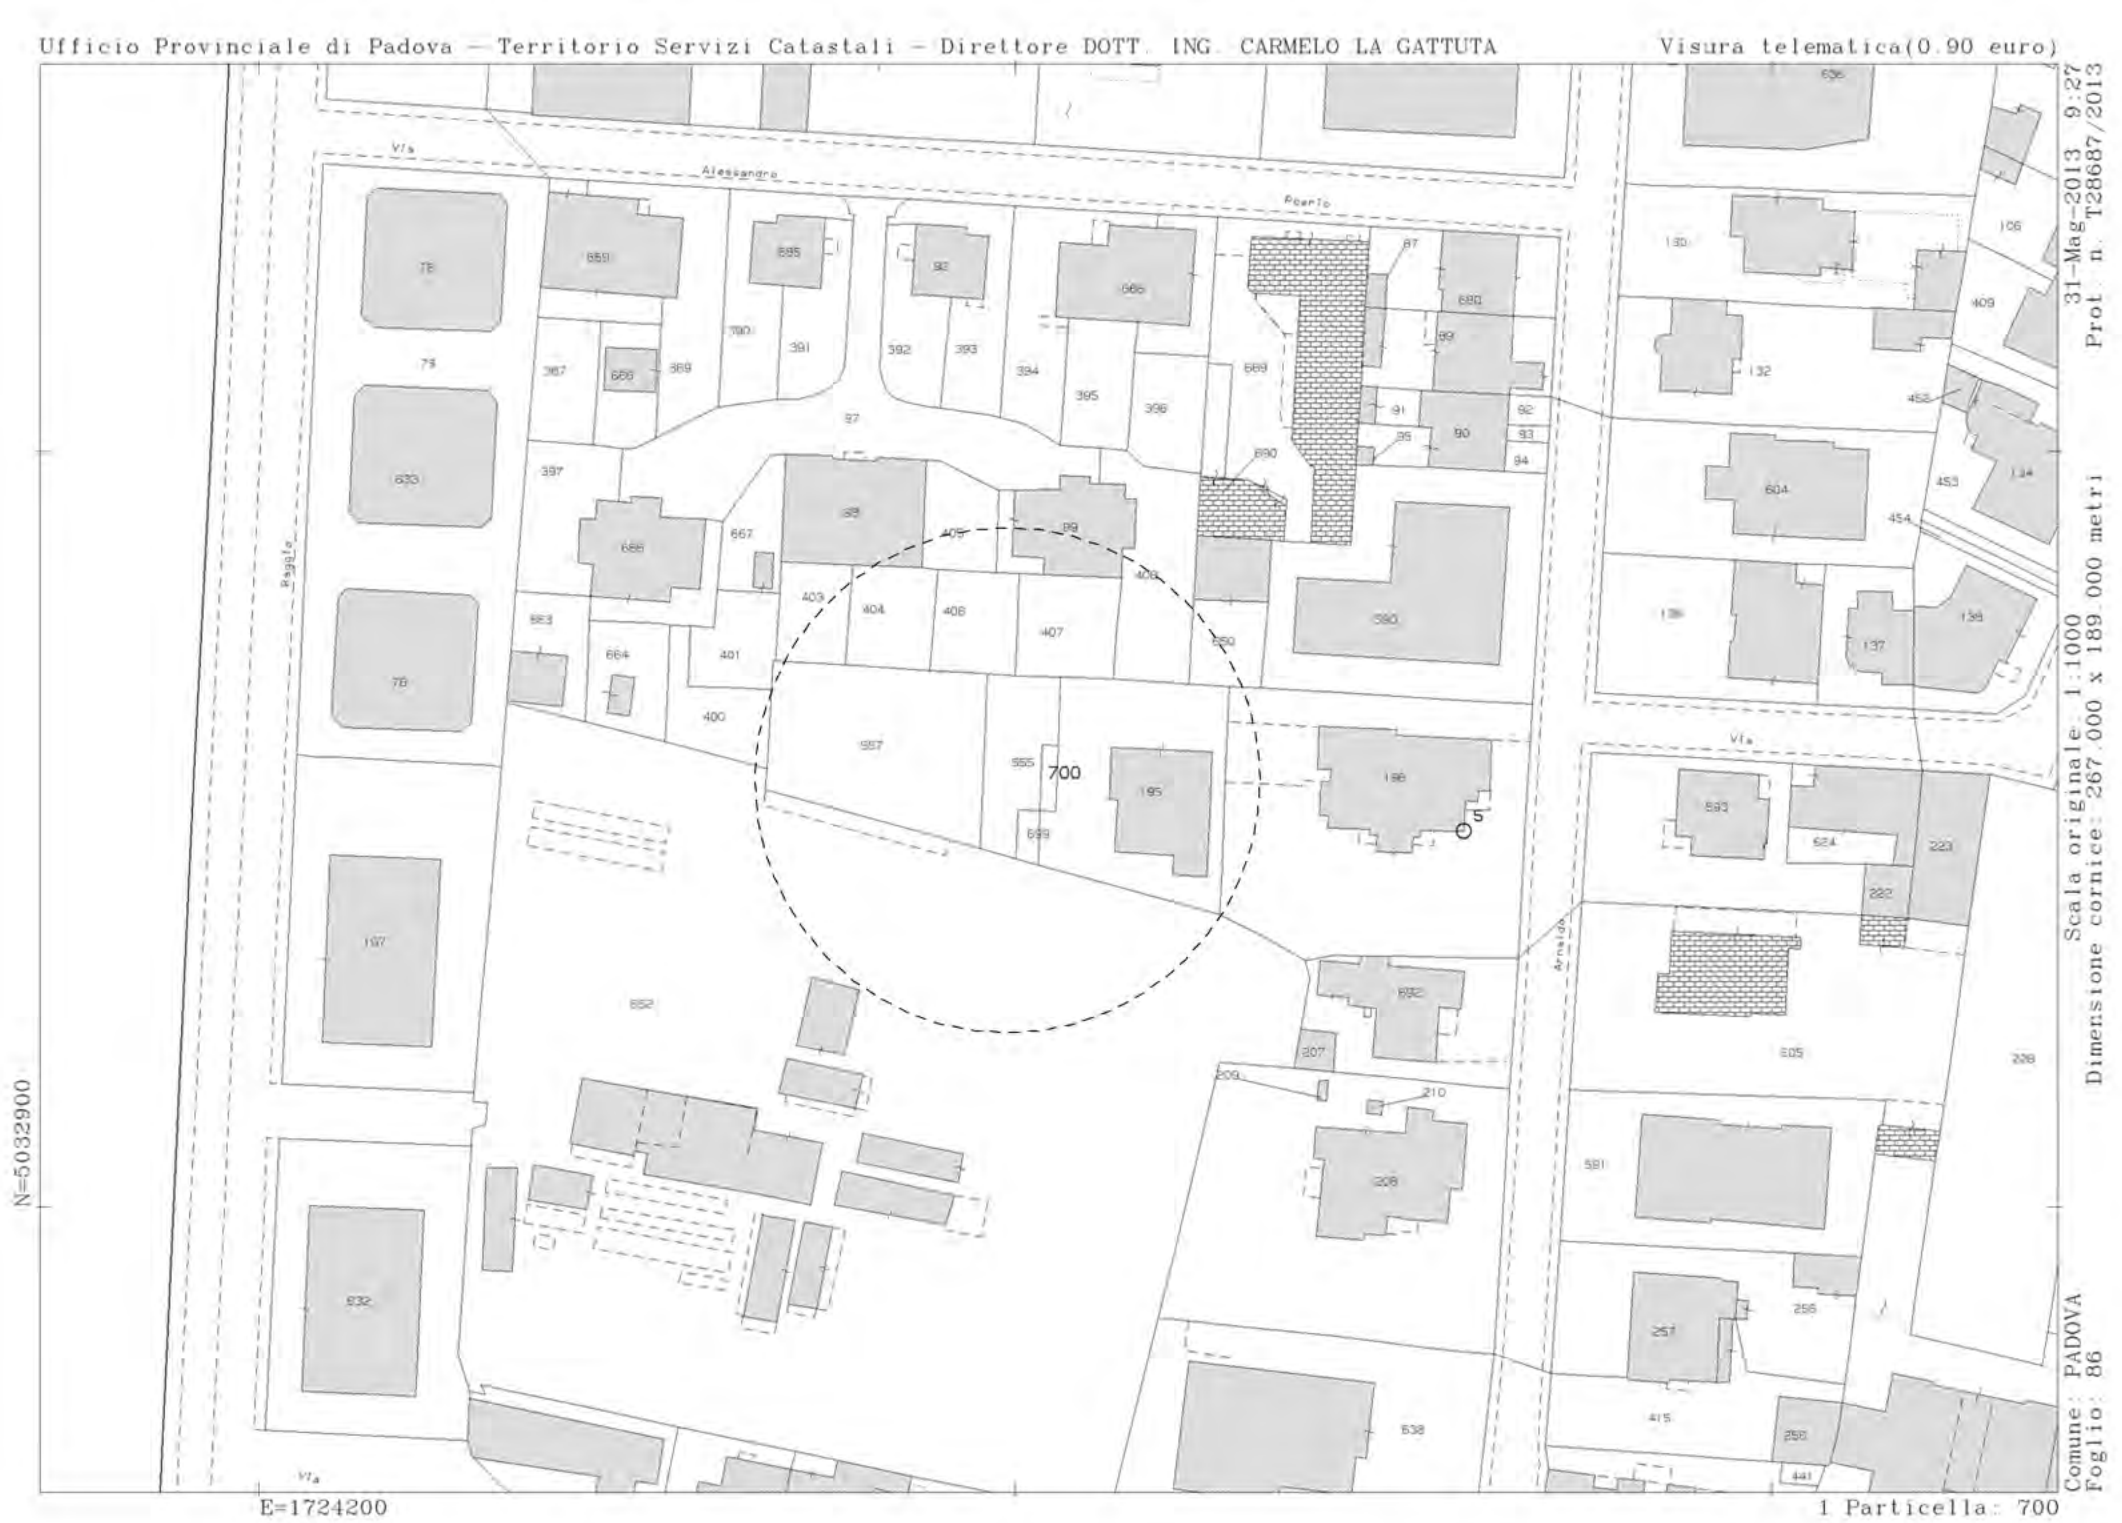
Ufficio Provinciale di Padova - Territorio Servizi Catastali - Direttore DOTT. ING. CARMELO LA GATTUTA

Visura telematica(0.90 euro)

31-Mag-2013 9:27
Prot. n. T28687/2013

Scala originale: 1:1000
Dimensione cornice: 267.000 x 189.000 metri

Comune: PADOVA
Foglio: 86

Via Alessandro Poerio

Via Raggio

Via Arnaldo

Via

Via

636
106
130
409
132
458
453
134
454
604
136
137
138
78
659
695
92
666
87
680
89
91
90
92
93
94
95
79
387
668
389
390
391
392
393
394
395
396
669
97
633
397
686
667
98
405
99
408
690
403
404
406
407
650
590
663
664
401
400
78
557
555
700
195
699
196
5
593
624
223
222
197
652
692
207
605
226
209
210
208
591
832
256
257
638
415
250
441

N=5032900
E=1724200

1 Particella: 700